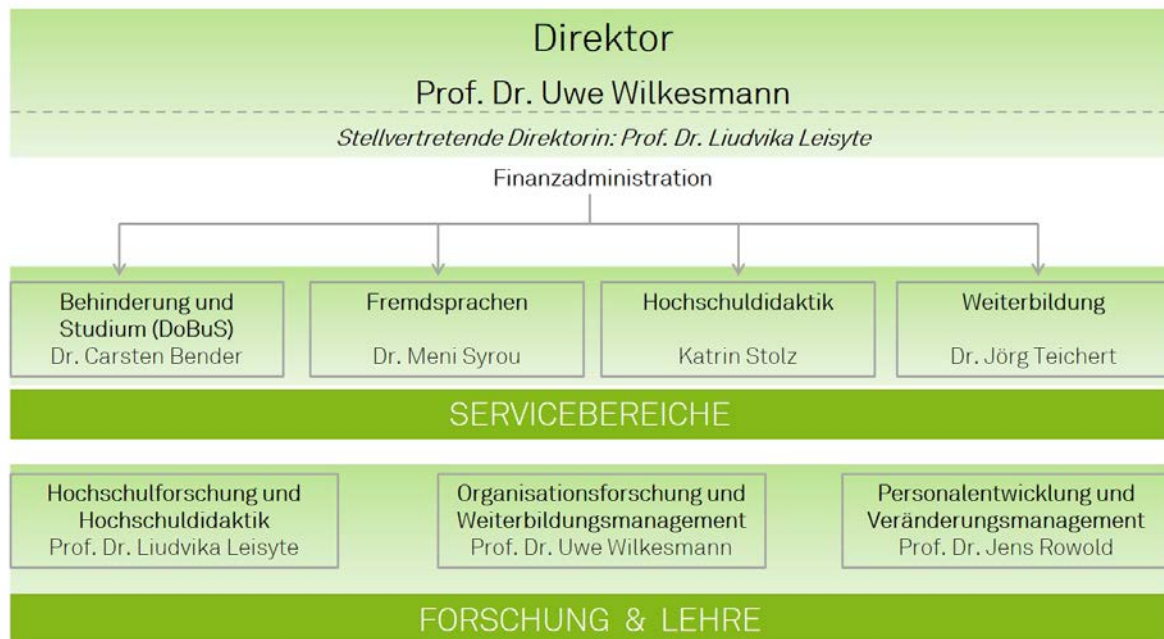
Direktor

Prof. Dr. Uwe Wilkesmann

Stellvertretende Direktorin: Prof. Dr. Liudvika Leisyte

Finanzadministration

Behinderung und Studium (DoBuS)
Dr. Carsten Bender

Fremdsprachen
Dr. Meni Syrou

Hochschuldidaktik
Katrin Stolz

Weiterbildung
Dr. Jörg Teichert

SERVICEBEREICHE

Hochschulforschung und Hochschuldidaktik
Prof. Dr. Liudvika Leisyte

Organisationsforschung und Weiterbildungsmanagement
Prof. Dr. Uwe Wilkesmann

Personalentwicklung und Veränderungsmanagement
Prof. Dr. Jens Rowold

FORSCHUNG & LEHRE